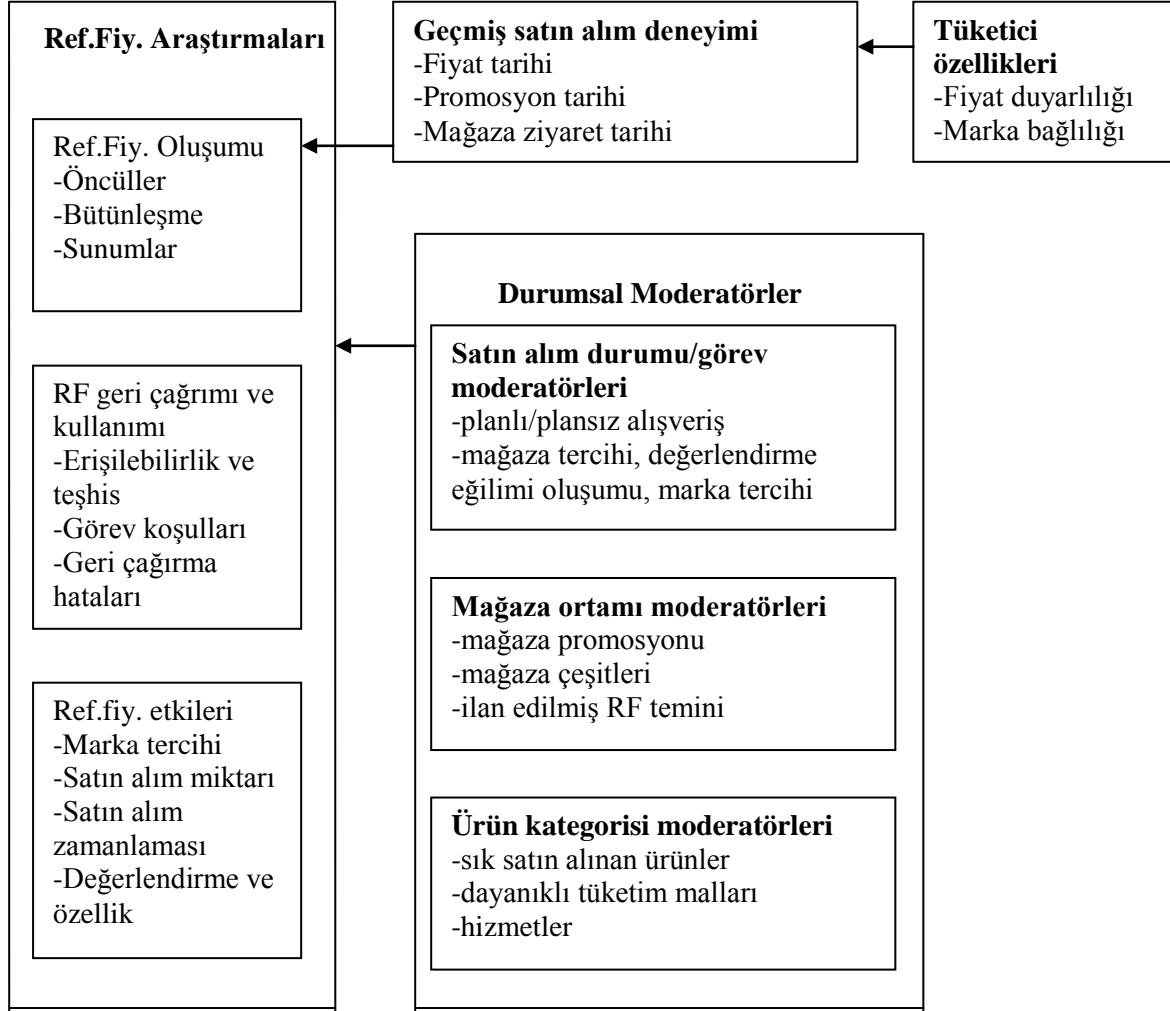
Ref.Fiy. Araştırmaları

Ref.Fiy. Oluşumu
-Öncüller
-Bütünleşme
-Sunumlar

RF geri çağrımı ve kullanımı
-Erişilebilirlik ve teşhis
-Görev koşulları
-Geri çağırma hataları

Ref.fiy. etkileri
-Marka tercihi
-Satın alım miktarı
-Satın alım zamanlaması
-Değerlendirme ve özellik

Geçmiş satın alım deneyimi
-Fiyat tarihi
-Promosyon tarihi
-Mağaza ziyaret tarihi

Tüketici özellikleri
-Fiyat duyarlılığı
-Marka bağlılığı

Durumsal Moderatörler

Satın alım durumu/görev moderatörleri
-planlı/plansız alışveriş
-mağaza tercihi, değerlendirme eğilimi oluşumu, marka tercihi

Mağaza ortamı moderatörleri
-mağaza promosyonu
-mağaza çeşitleri
-ilan edilmiş RF temini

Ürün kategorisi moderatörleri
-sık satın alınan ürünler
-dayanıklı tüketim malları
-hizmetler